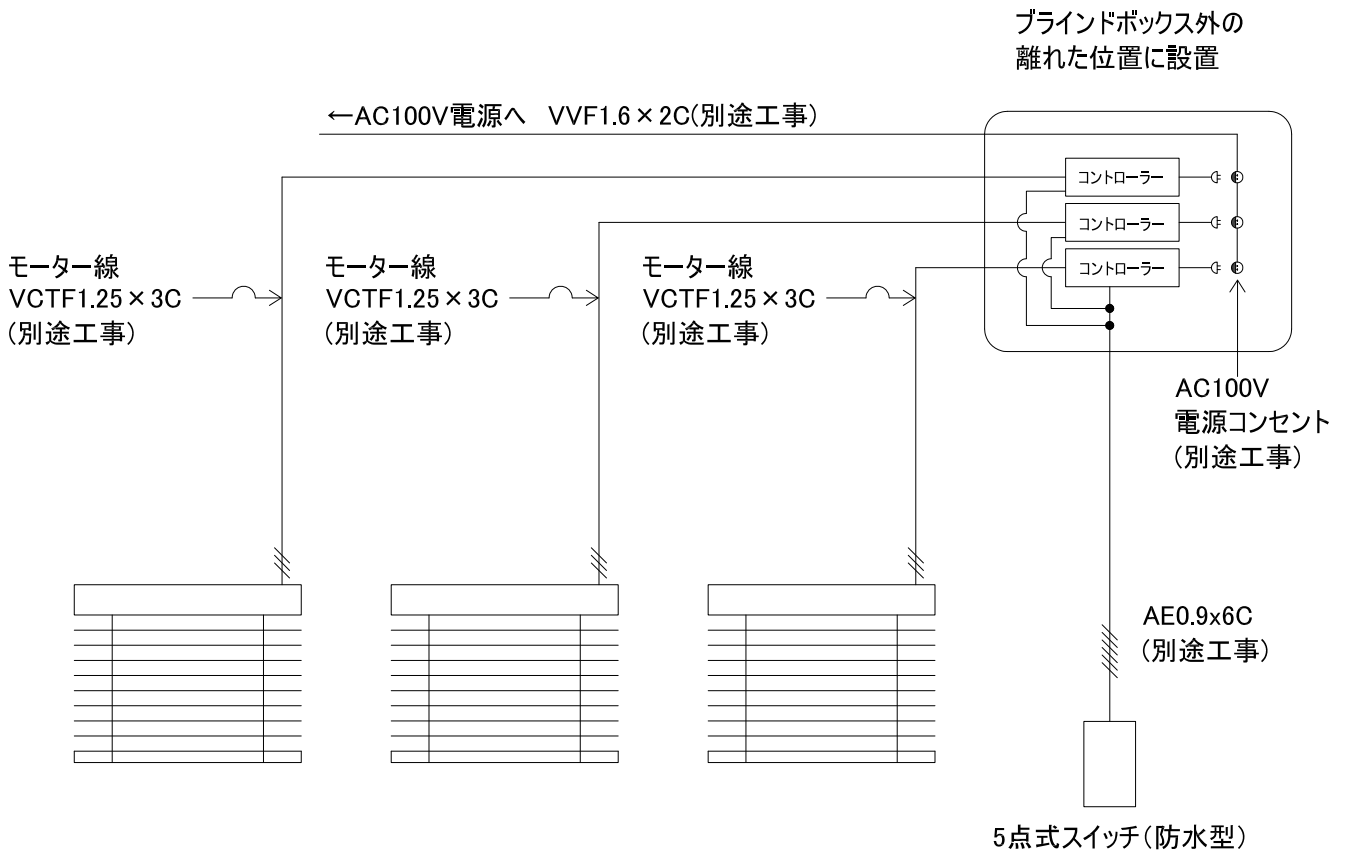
ブラインドボックス外の
離れた位置に設置

←AC100V電源へ VVF1.6×2C(別途工事)

コントローラー
コントローラー
コントローラー

モーター線
VCTF1.25×3C
(別途工事)

モーター線
VCTF1.25×3C
(別途工事)

モーター線
VCTF1.25×3C
(別途工事)

AC100V
電源コンセント
(別途工事)

AE0.9x6C
(別途工事)

5点式スイッチ(防水型)